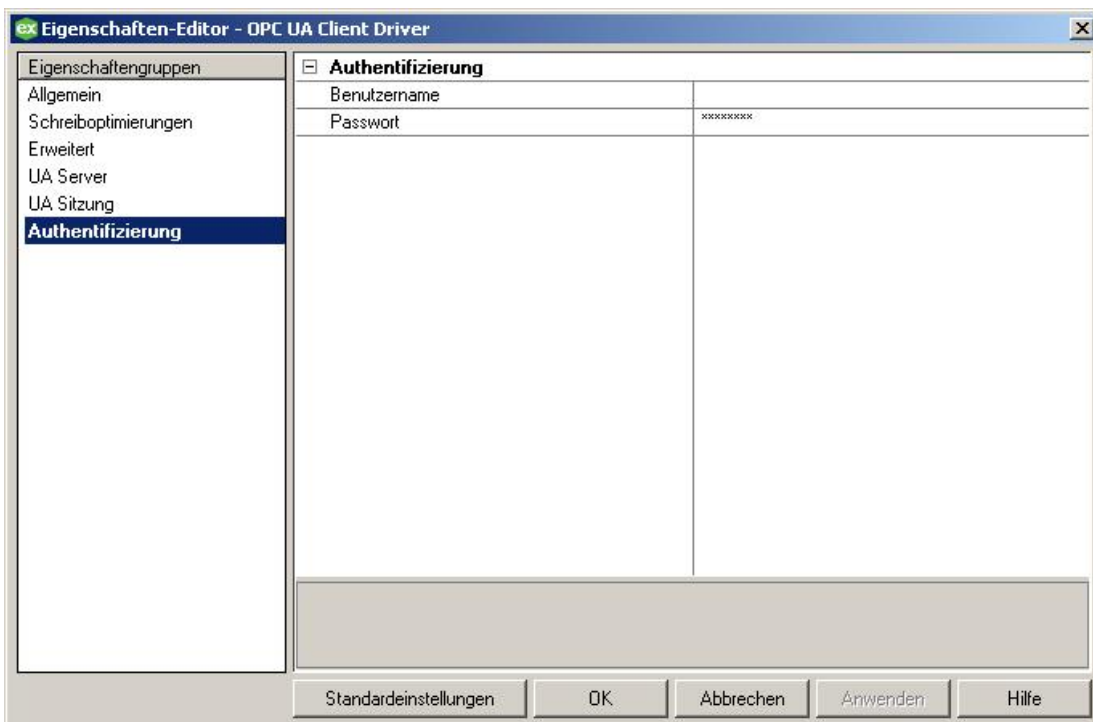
ex Eigenschaften-Editor - OPC UA Client Driver

Eigenschaftengruppen
Allgemein
Schreiboptimierungen
Erweitert
UA Server
UA Sitzung
Authentifizierung

⊟ Authentifizierung

| Benutzername | |
|---|---|
| Passwort | ******** |

Standardeinstellungen | OK | Abbrechen | Anwenden | Hilfe